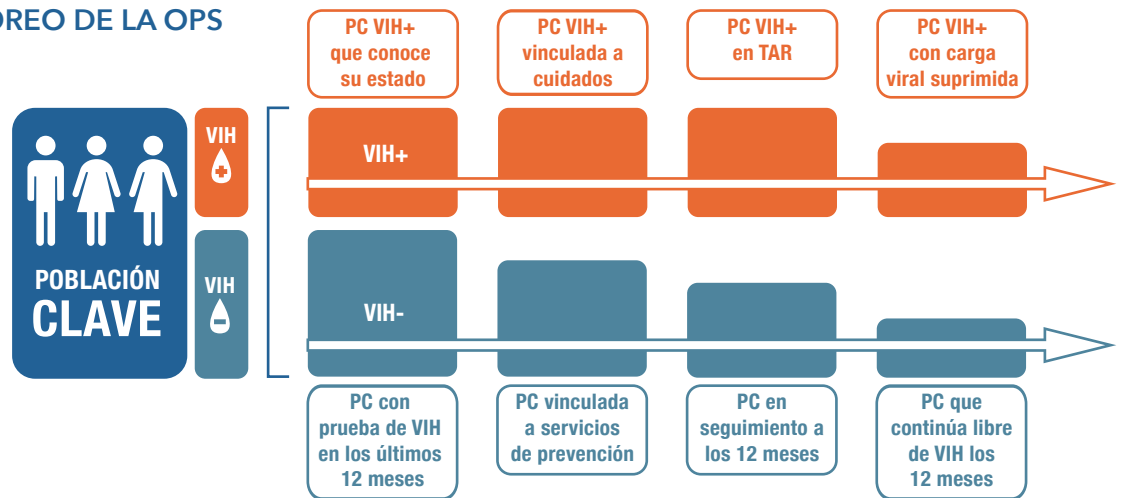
OREO DE LA OPS

PC VIH+ que conoce su estado

PC VIH+ vinculada a cuidados

PC VIH+ en TAR

PC VIH+ con carga viral suprimida

POBLACIÓN CLAVE

VIH

VIH

VIH+

VIH-

PC con prueba de VIH en los últimos 12 meses

PC vinculada a servicios de prevención

PC en seguimiento a los 12 meses

PC que continúa libre de VIH los 12 meses